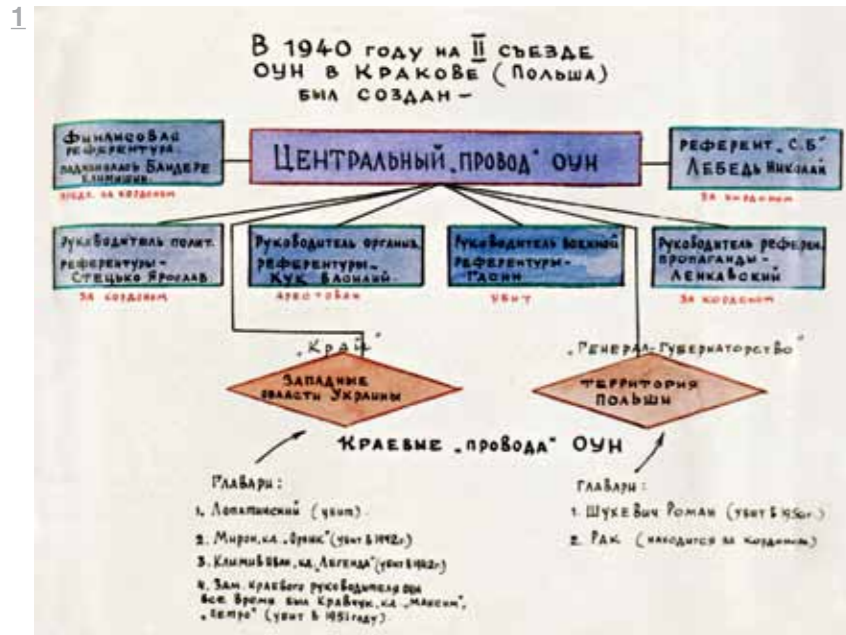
1

В 1940 году на II съезде ОУН в Кракове (Польша) был создан –

Финансовая референтура. Подчинялась Бандере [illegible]

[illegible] за кордоном

Центральный „провод" ОУН

Референт „С.Б" Лебедь Николай

за кордоном

Руководитель полит. референтуры – Стецько Ярослав

за кордоном

Руководитель организ. референтуры – Кук Василий

арестован

Руководитель военной референтуры – Гасин

убит

Руководитель референ. пропаганды – Ленкавский

за кордоном

„Край"

Западные области Украины

„Генерал-губернаторство"

Территория Польши

Краевые „провода" ОУН

Главари:

1. Лопатинский (убит)

2. Мирон, кл. „Орлик" (убит в 1942г.)

3. Климишин, кл. „Легенда" (убит в 1942г.)

4. Зам. краевого руководителя все время был Кравчук, кл. „Максим", „Петро" (убит в 1951 году)

Главари:

1. Шухевич Роман (убит в 1950г.)

2. Рак (находится за кордоном)